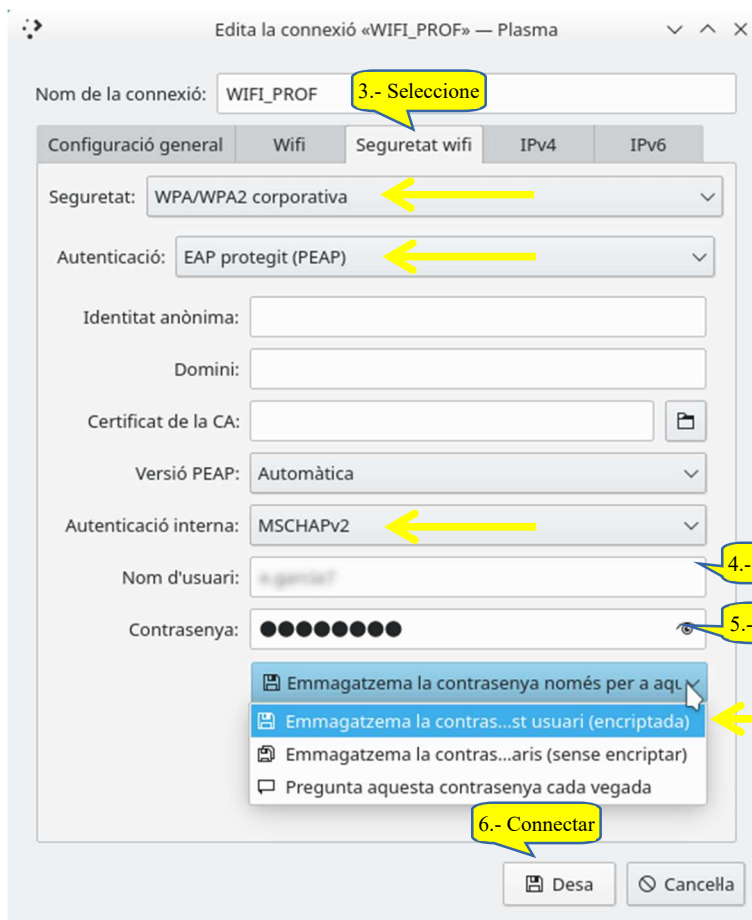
Edita la connexió «WIFI_PROF» — Plasma

Nom de la connexió: WIFI_PROF

3.- Seleccione

Configuració general | Wifi | Seguretat wifi | IPv4 | IPv6

Seguretat: WPA/WPA2 corporativa

Autenticació: EAP protegit (PEAP)

Identitat anònima:

Domini:

Certificat de la CA:

Versió PEAP: Automàtica

Autenticació interna: MSCHAPv2

Nom d'usuari: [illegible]

4.-

Contrasenya: ●●●●●●●●

5.-

Emmagatzema la contrasenya només per a aqu

Emmagatzema la contras...st usuari (encriptada)

Emmagatzema la contras...aris (sense encriptar)

Pregunta aquesta contrasenya cada vegada

6.- Connectar

Desa

Cancel·la